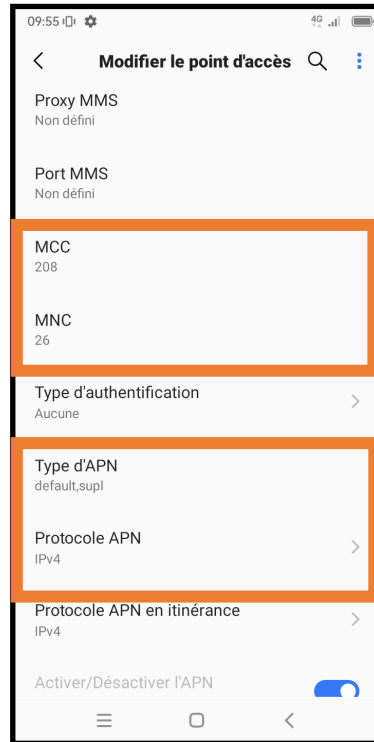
09:55 4G

Modifier le point d'accès

Proxy MMS
Non défini

Port MMS
Non défini

MCC
208

MNC
26

Type d'authentification
Aucune

Type d'APN
default,supl

Protocole APN
IPv4

Protocole APN en itinérance
IPv4

Activer/Désactiver l'APN